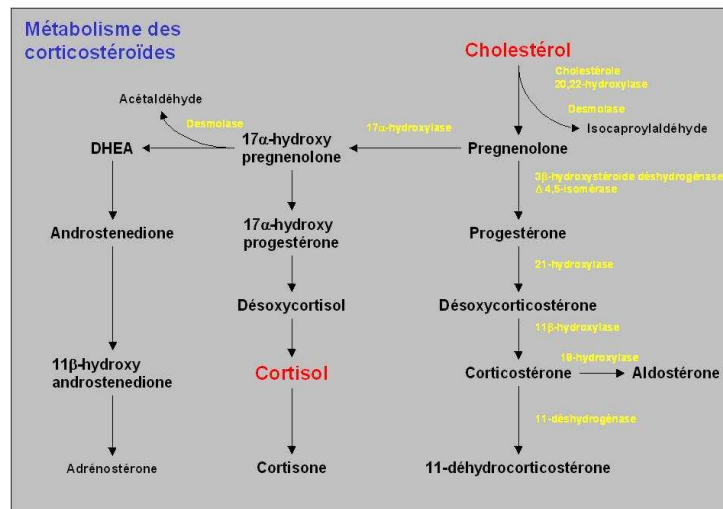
Métabolisme des corticostéroïdes

Cholestérol

Cholestérole 20,22-hydroxylase

Desmolase

Isocaproylaldéhyde

Acétaldéhyde

Desmolase

17α-hydroxylase

DHEA

17α-hydroxy pregnenolone

Pregnenolone

3β-hydroxystéroïde déshydrogénase
Δ 4,5-isomérase

17α-hydroxy progestérone

Androstenedione

Progestérone

21-hydroxylase

Désoxycortisol

Désoxycorticostérone

11β-hydroxylase

11β-hydroxy androstenedione

18-hydroxylase

Cortisol

Corticostérone

Aldostérone

11-déshydrogénase

Adrénostérone

Cortisone

11-déhydrocorticostérone